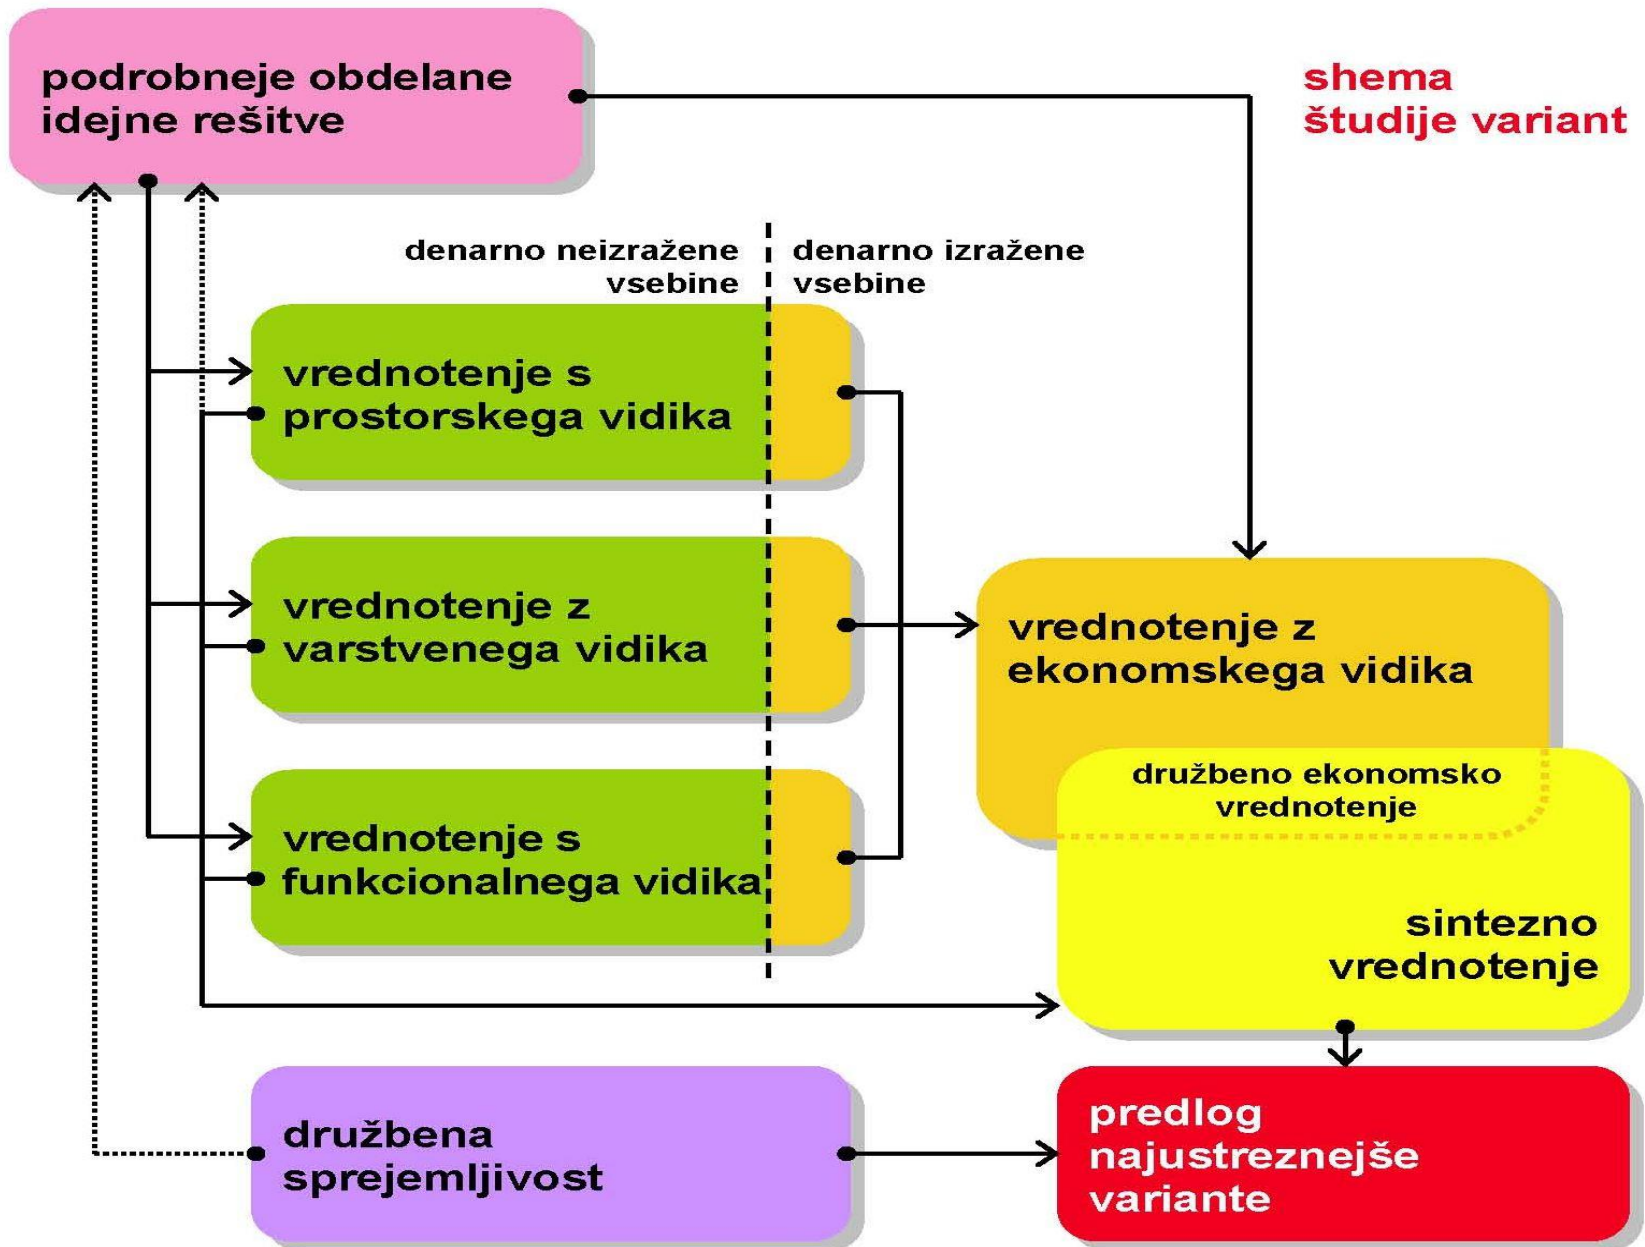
podrobneje obdelane idejne rešitve

shema študije variant

denarno neizražene vsebine

denarno izražene vsebine

vrednotenje s prostorskega vidika

vrednotenje z varstvenega vidika

vrednotenje s funkcionalnega vidika

vrednotenje z ekonomskega vidika

družbeno ekonomsko vrednotenje

sintezno vrednotenje

družbena sprejemljivost

predlog najustreznejše variante